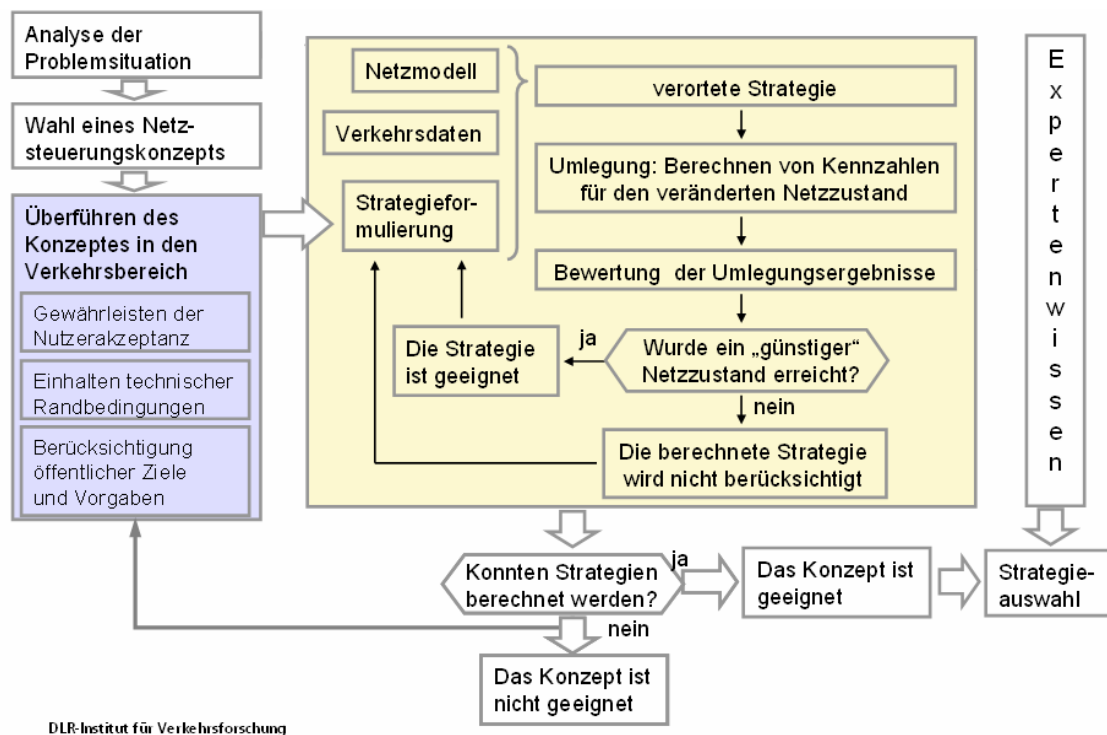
Analyse der Problemsituation

Wahl eines Netzsteuerungskonzepts

Überführen des Konzeptes in den Verkehrsbereich

Gewährleisten der Nutzerakzeptanz

Einhalten technischer Randbedingungen

Berücksichtigung öffentlicher Ziele und Vorgaben

Netzmodell

Verkehrsdaten

Strategieformulierung

verortete Strategie

Umlegung: Berechnen von Kennzahlen für den veränderten Netzzustand

Bewertung der Umlegungsergebnisse

Wurde ein „günstiger" Netzzustand erreicht?

ja

Die Strategie ist geeignet

nein

Die berechnete Strategie wird nicht berücksichtigt

E x p e r t e n w i s s e n

Konnten Strategien berechnet werden?

ja

Das Konzept ist geeignet

Strategieauswahl

nein

Das Konzept ist nicht geeignet

DLR-Institut für Verkehrsforschung